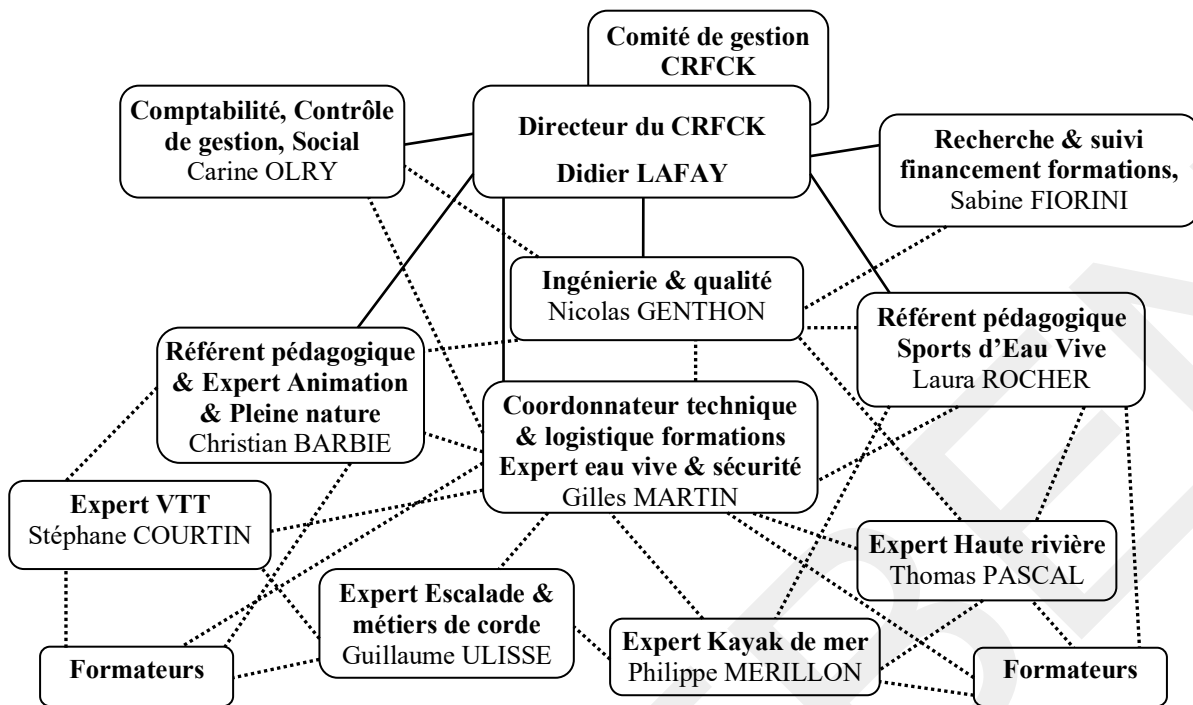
Comité de gestion CRFCK

Comptabilité, Contrôle de gestion, Social
Carine OLRY

Directeur du CRFCK
Didier LAFAY

Recherche & suivi financement formations,
Sabine FIORINI

Ingénierie & qualité
Nicolas GENTHON

Référent pédagogique & Expert Animation & Pleine nature
Christian BARBIE

Référent pédagogique Sports d'Eau Vive
Laura ROCHER

Coordonnateur technique & logistique formations Expert eau vive & sécurité
Gilles MARTIN

Expert VTT
Stéphane COURTIN

Expert Haute rivière
Thomas PASCAL

Expert Escalade & métiers de corde
Guillaume ULISSE

Expert Kayak de mer
Philippe MERILLON

Formateurs

Formateurs